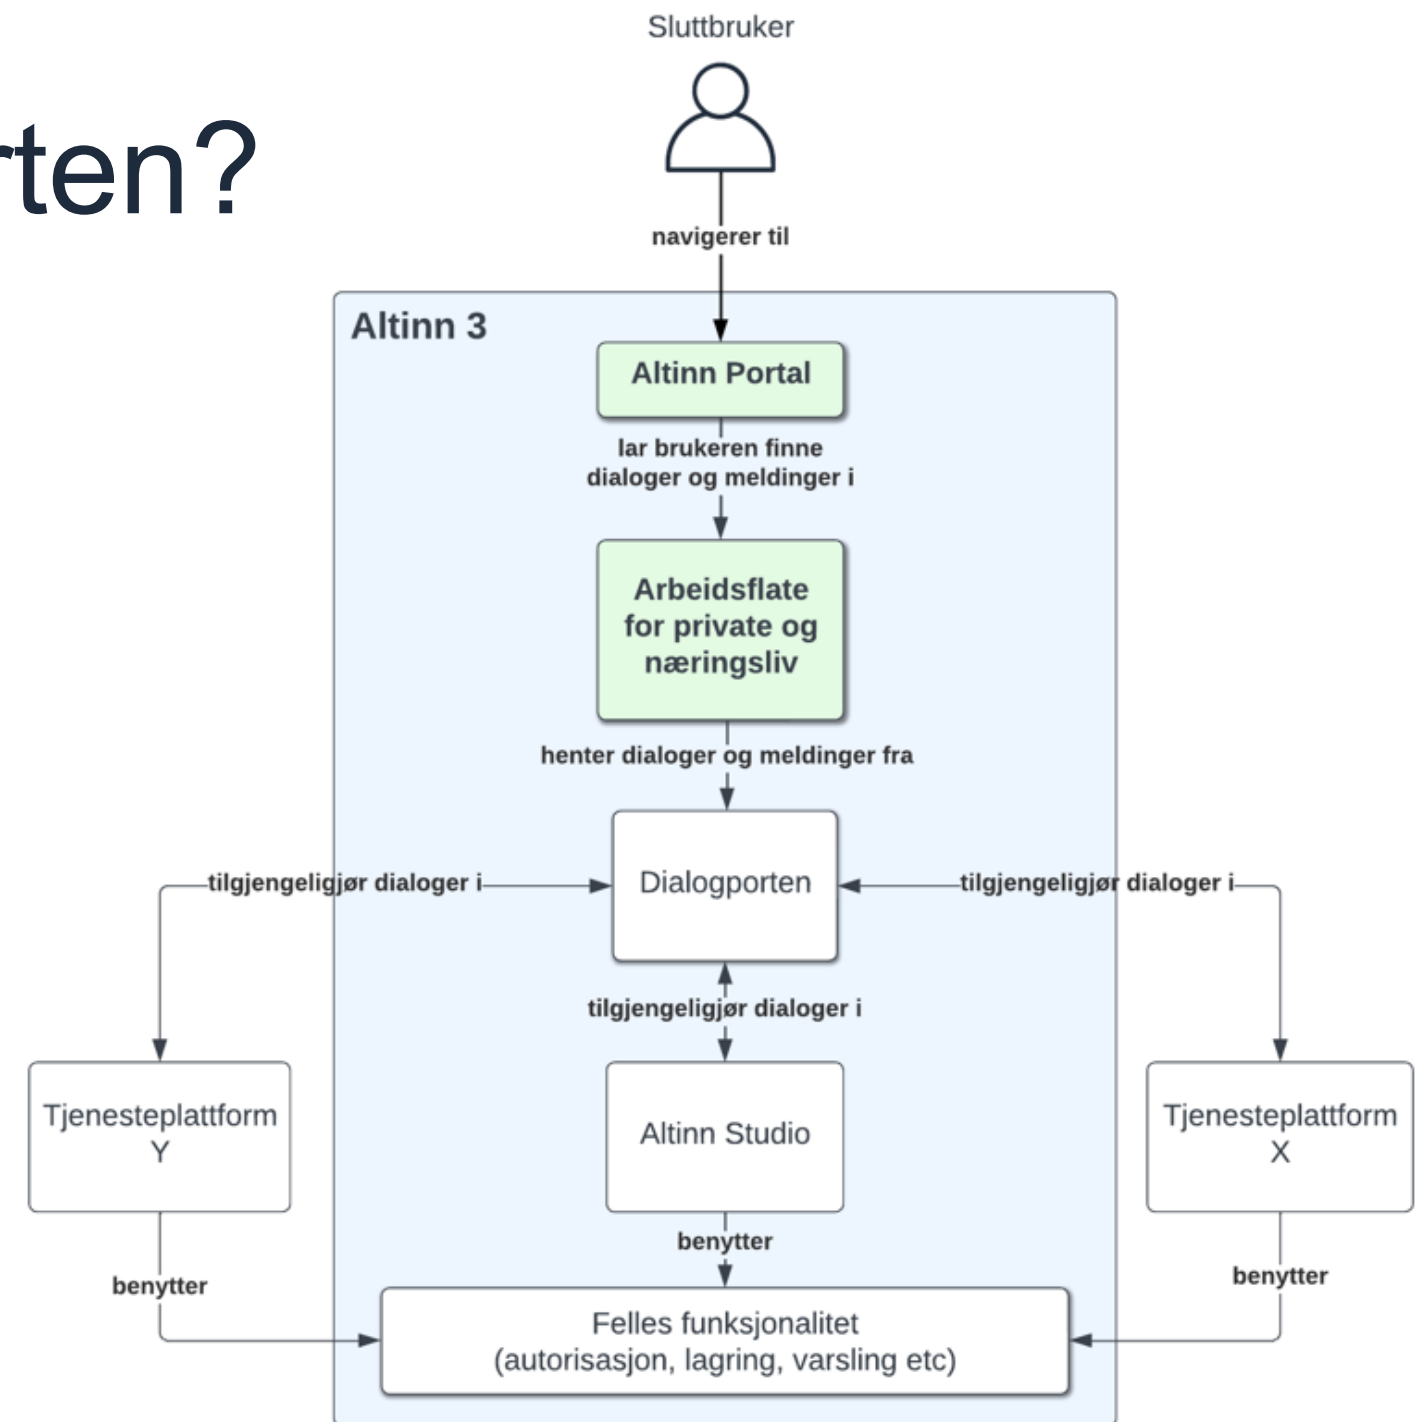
rten?

Sluttbruker

navigerer til

Altinn 3

Altinn Portal

lar brukeren finne dialoger og meldinger i

Arbeidsflate for private og næringsliv

henter dialoger og meldinger fra

tilgjengeligjør dialoger i

Dialogporten

tilgjengeligjør dialoger i

tilgjengeligjør dialoger i

Tjenesteplattform Y

Altinn Studio

Tjenesteplattform X

benytter

benytter

benytter

Felles funksjonalitet (autorisasjon, lagring, varsling etc)